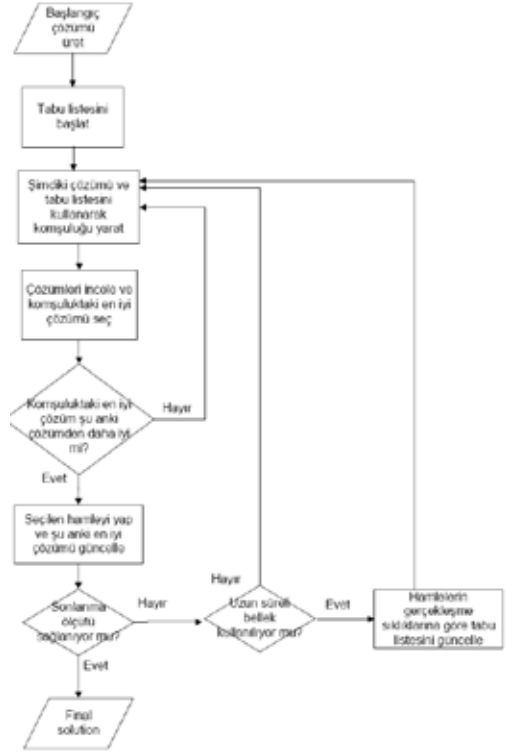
Başlangıç çözümü üret

Tabu listesini başlat

Şimdiki çözümü ve tabu listesini kullanarak komşuluğu yarat

Çözümleri incele ve komşuluktaki en iyi çözümü seç

Komşuluktaki en iyi çözüm şu anki çözümden daha iyi mi?

Hayır

Evet

Seçilen hamleyi yap ve şu anki en iyi çözümü güncelle

Sonlanma ölçütü sağlanıyor mu?

Hayır

Evet

Uzun süreli bellek kullanılıyor mu?

Hayır

Evet

Hamlelerin gerçekleşme sıklıklarına göre tabu listesini güncelle

Final solution